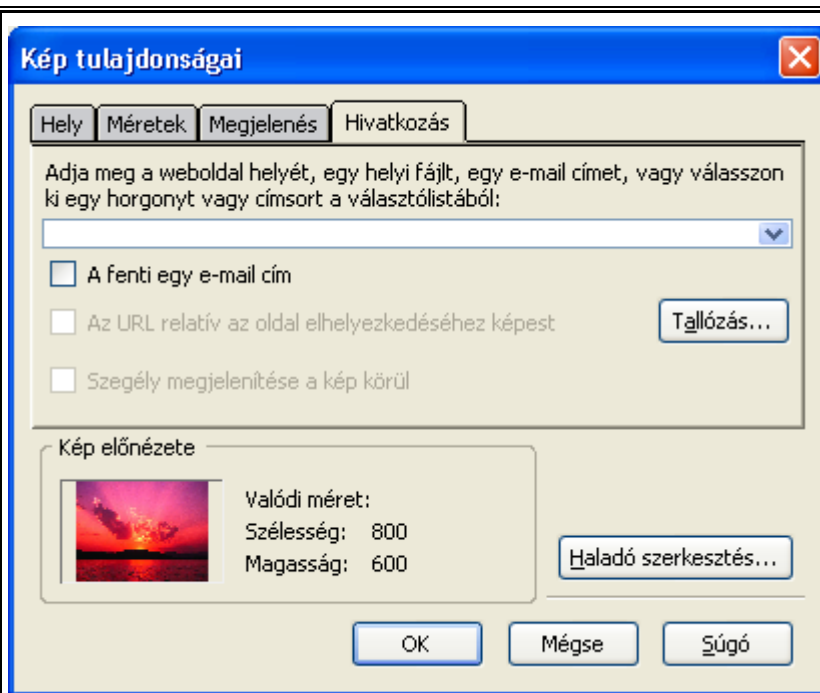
Kép tulajdonságai

Hely | Méretek | Megjelenés | Hivatkozás

Adja meg a weboldal helyét, egy helyi fájlt, egy e-mail címet, vagy válasszon ki egy horgonyt vagy címsort a választólistából:

A fenti egy e-mail cím

Az URL relatív az oldal elhelyezkedéséhez képest

Tallózás...

Szegély megjelenítése a kép körül

Kép előnézete

Valódi méret:
Szélesség: 800
Magasság: 600

Haladó szerkesztés...

OK

Mégse

Súgó